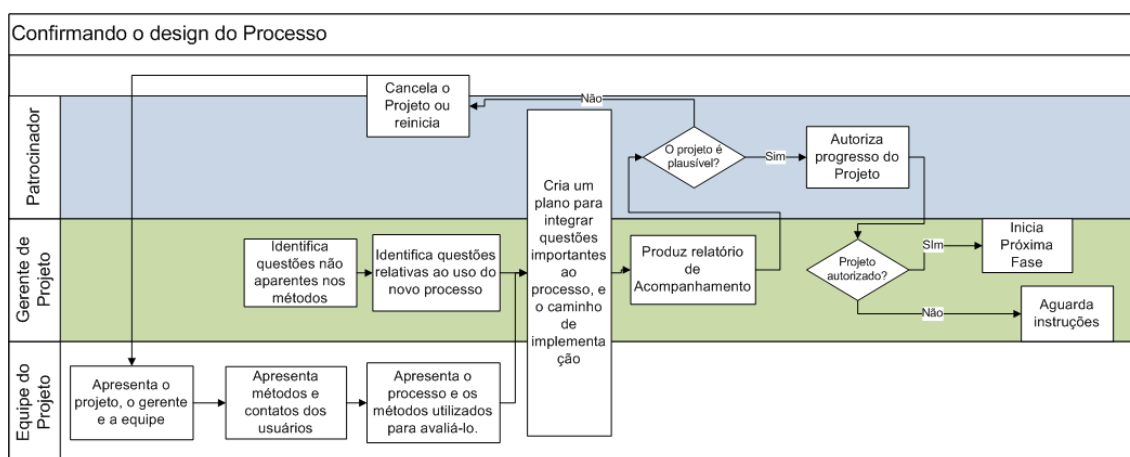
Confirmando o design do Processo

Patrocinador

Gerente de Projeto

Equipe do Projeto

Cancela o Projeto ou reinicia

Não

O projeto é plausível?

Sim

Autoriza progresso do Projeto

Cria um plano para integrar questões importantes ao processo, e o caminho de implementação

Identifica questões não aparentes nos métodos

Identifica questões relativas ao uso do novo processo

Produz relatório de Acompanhamento

Projeto autorizado?

SIm

Inicia Próxima Fase

Não

Aguarda instruções

Apresenta o projeto, o gerente e a equipe

Apresenta métodos e contatos dos usuários

Apresenta o processo e os métodos utilizados para avaliá-lo.